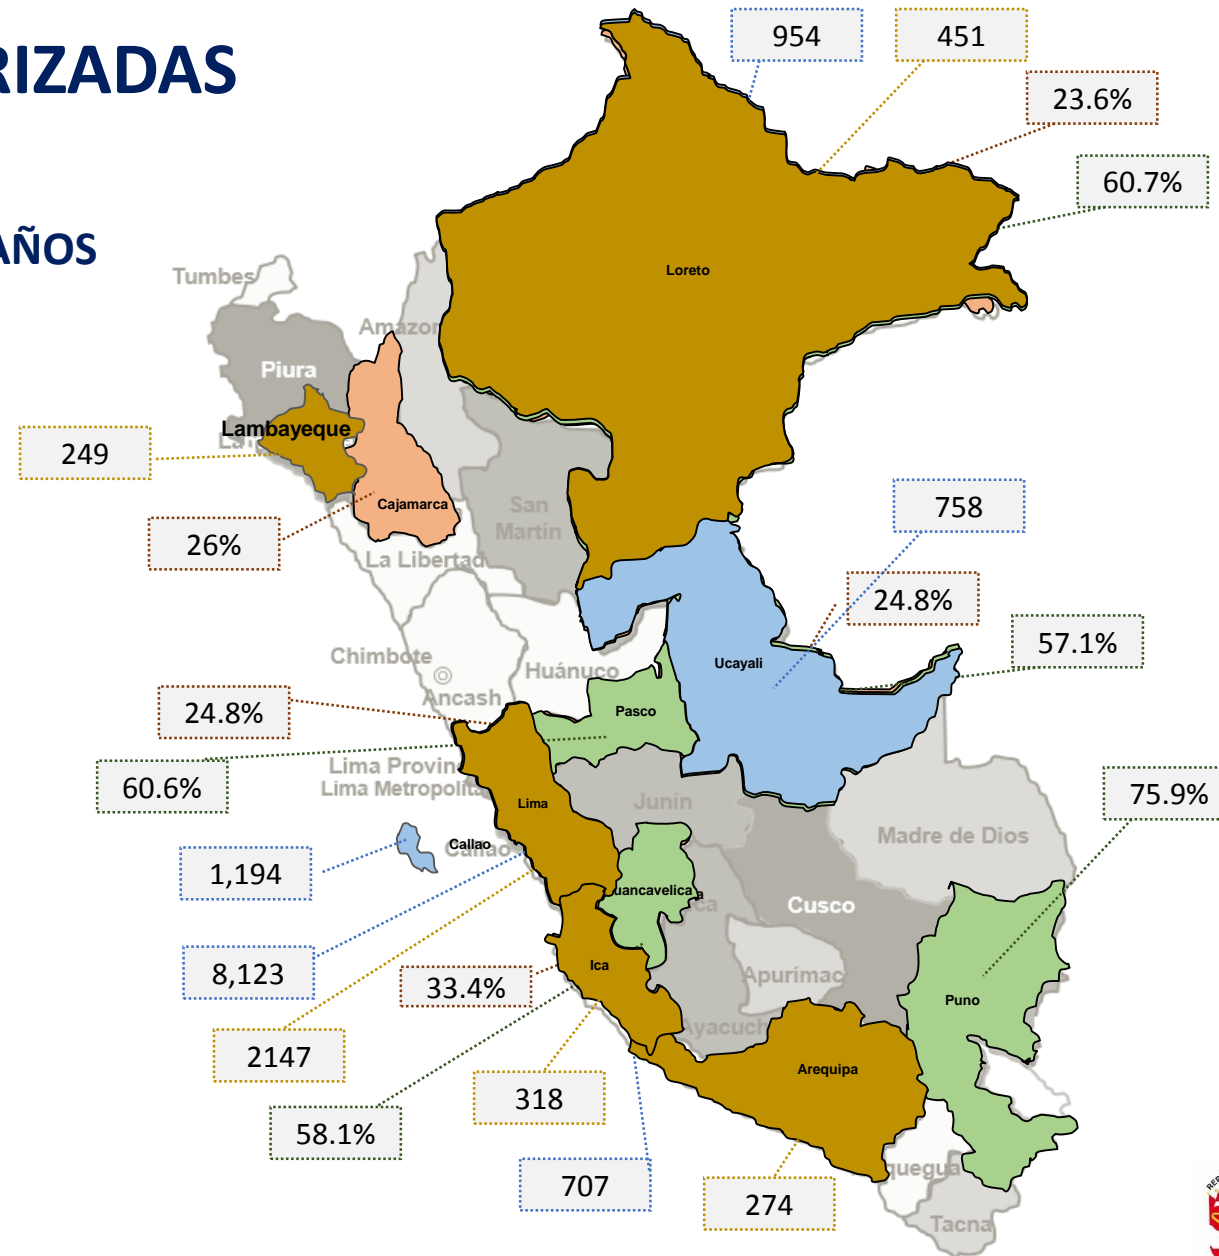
RIZADAS

AÑOS

954
451
23.6%
60.7%

Tumbes
Amazon
Piura
Lambayeque
Loreto
249
Cajamarca
26%
San Martín
La Libertad
758
24.8%
57.1%
Chimbote
Ancash
Huánuco
Ucayali
24.8%
Pasco
60.6%
Lima Provin
Lima Metropolita
Lima
Junín
Madre de Dios
75.9%
Callao
1,194
uancavelica
Cusco
8,123
33.4%
Ica
Apurímac
Puno
2147
Ayacuch
Arequipa
318
58.1%
707
274
uegua
Tacna